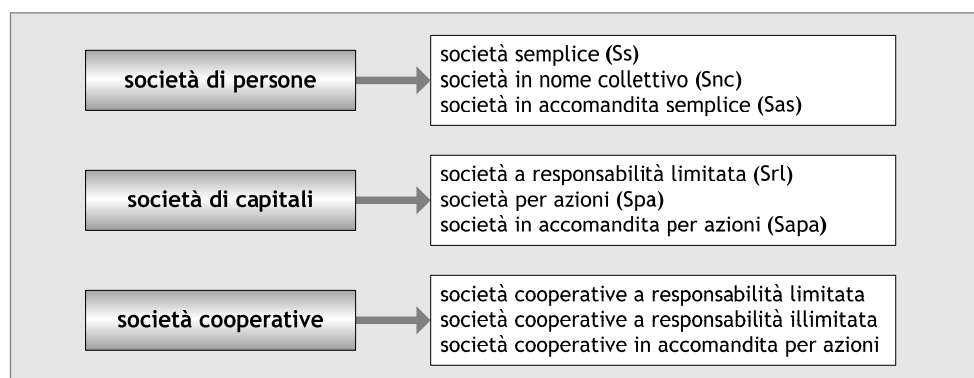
società di persone

società semplice (Ss)
società in nome collettivo (Snc)
società in accomandita semplice (Sas)

società di capitali

società a responsabilità limitata (Srl)
società per azioni (Spa)
società in accomandita per azioni (Sapa)

società cooperative

società cooperative a responsabilità limitata
società cooperative a responsabilità illimitata
società cooperative in accomandita per azioni